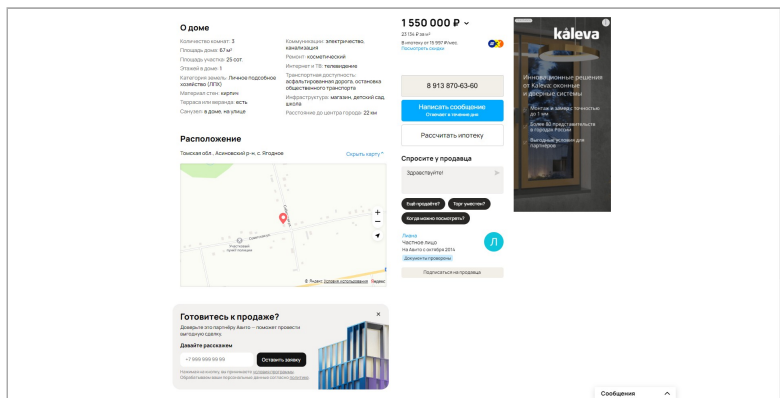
О доме

Количество комнат: 3
Площадь дома: 67 м²
Площадь участка: 25 сот.
Этажей в доме: 1
Категория земель: Личное подсобное хозяйство (ЛПХ)
Материал стен: кирпич
Терраса или веранда: есть
Санузел: в доме, на улице

Коммуникации: электричество, канализация
Ремонт: косметический
Интернет и ТВ: телевидение
Транспортная доступность: асфальтированная дорога, остановка общественного транспорта
Инфраструктура: магазин, детский сад, школа
Расстояние до центра города: 22 км

Расположение

Томская обл., Асиновский р-н, с. Ягодное

Скрыть карту

© Яндекс Условия использования Яндекс

Готовитесь к продаже?

Доверьте это партнёру Авито — поможет провести выгодную сделку.

Давайте расскажем

+7 999 999 99 99

Оставить заявку

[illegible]

1 550 000 ₽

23 134 ₽ за м²

В ипотеку от 15 597 ₽/мес
Рассчитать скидки

8 913 870-63-60

Написать сообщение
Отвечает в течение дня

Рассчитать ипотеку

Спросите у продавца

Здравствуйте!

Ещё продаёте?

Торг уместен?

Когда можно посмотреть?

Лиана
Частное лицо
На Авито с октября 2014
Документы проверены

Л

Подписаться на продавца

kaleva

Инновационные решения от Kaleva: оконные и дверные системы

Монтаж и замеры точностью до 1 мм

Более 80 представительств в городах России

Выгодные условия для партнёров

Сообщения